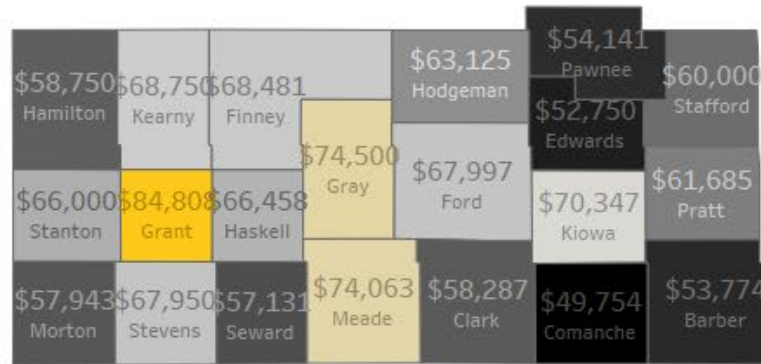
$58,750
Hamilton
$68,750
Kearny
$68,481
Finney
$63,125
Hodgeman
$54,141
Pawnee
$60,000
Stafford
$52,750
Edwards
$74,500
Gray
$67,997
Ford
$61,685
Pratt
$66,000
Stanton
$84,808
Grant
$66,458
Haskell
$70,347
Kiowa
$57,943
Morton
$67,950
Stevens
$57,131
Seward
$74,063
Meade
$58,287
Clark
$49,754
Comanche
$53,774
Barber